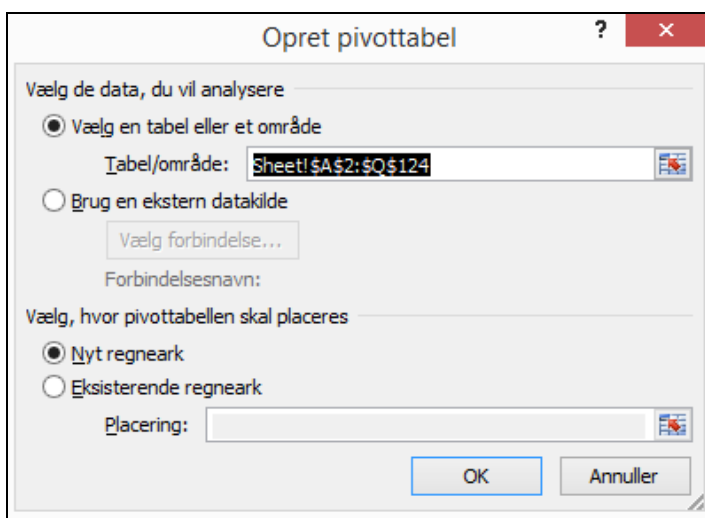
Opret pivottabel

?

×

Vælg de data, du vil analysere

Vælg en tabel eller et område

Tabel/område: Sheet!$A$2:$Q$124

Brug en ekstern datakilde

Vælg forbindelse...

Forbindelsesnavn:

Vælg, hvor pivottabellen skal placeres

Nyt regneark

Eksisterende regneark

Placering:

OK

Annuller